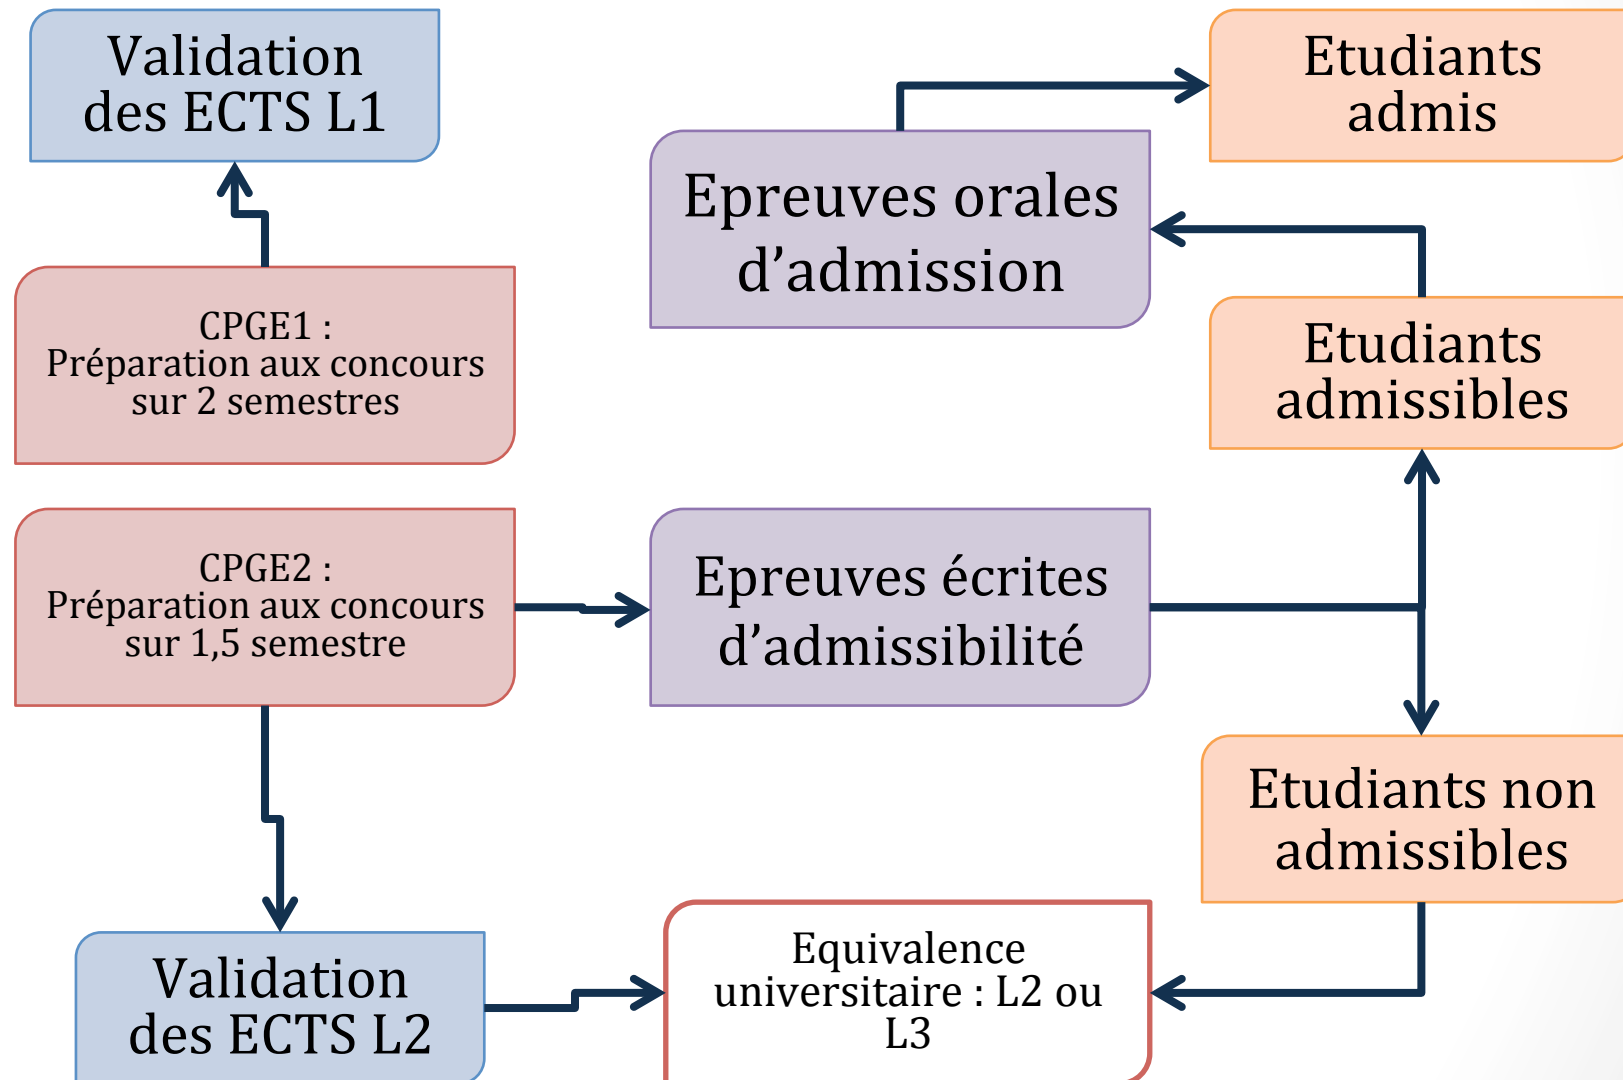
Validation des ECTS L1

CPGE1 :
Préparation aux concours sur 2 semestres

CPGE2 :
Préparation aux concours sur 1,5 semestre

Validation des ECTS L2

Epreuves orales d'admission

Epreuves écrites d'admissibilité

Equivalence universitaire : L2 ou L3

Etudiants admis

Etudiants admissibles

Etudiants non admissibles